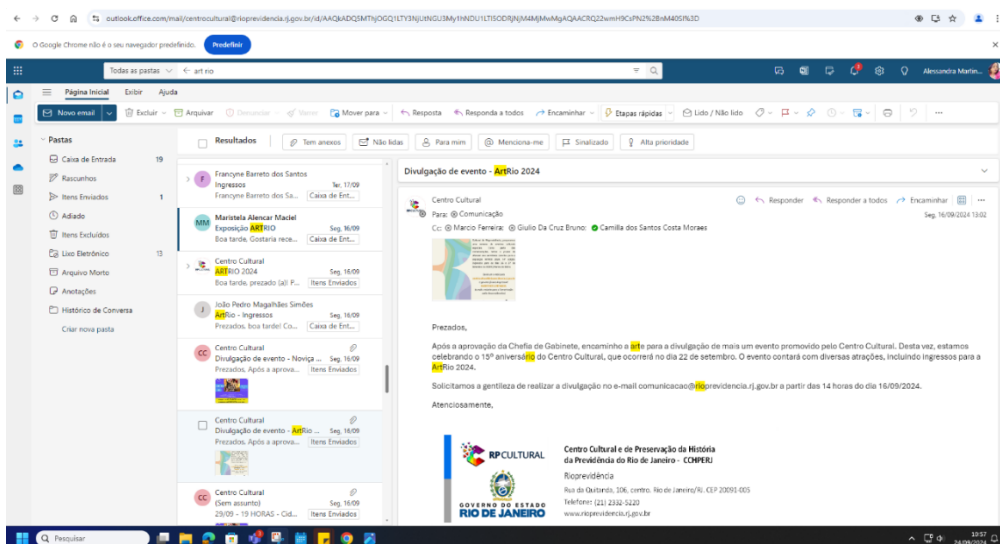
outlook.office.com/mail/centrocultural@rioprevidencia.rj.gov.br/id/AAQkADQ5MThjOGQ1LTY3NjUtNGU3My1hNDU1LTI5ODRjNjM4MjMwMgAQAACRQ22wmH9CsPN2%2BnM40Sf%3D

O Google Chrome não é o seu navegador predefinido. Predefinir

Todas as pastas art rio

Alessandra Martin...

Página Inicial Exibir Ajuda

Novo email Excluir Arquivar Denunciar Varrer Mover para Resposta Responda a todos Encaminhar Etapas rápidas Lido / Não lido

Pastas
Caixa de Entrada 19
Rascunhos
Itens Enviados 1
Adiado
Itens Excluídos
Lixo Eletrônico 13
Arquivo Morto
Anotações
Histórico de Conversa
Criar nova pasta

Resultados Tem anexos Não lidas Para mim Menciona-me Sinalizado Alta prioridade

Francyne Barreto dos Santos
Ingressos Ter, 17/09
Francyne Barreto dos Sa... Caixa de Ent...

Maristela Alencar Maciel
Exposição ARTRIO Seg, 16/09
Boa tarde, Gostaria rece... Caixa de Ent...

Centro Cultural
ARTRIO 2024 Seg, 16/09
Boa tarde, prezado (a)! P... Itens Enviados

João Pedro Magalhães Simões
ArtRio - Ingressos Seg, 16/09
Prezados, boa tarde! Co... Caixa de Ent...

Centro Cultural
Divulgação de evento - Noviça ... Seg, 16/09
Prezados, Após a aprova... Itens Enviados

Centro Cultural
Divulgação de evento - ArtRio ... Seg, 16/09
Prezados, Após a aprova... Itens Enviados

Centro Cultural
(Sem assunto) Seg, 16/09
29/09 - 19 HORAS - Cid... Itens Enviados

Divulgação de evento - ArtRio 2024

Centro Cultural
Para: Comunicação
Cc: Marcio Ferreira; Giulio Da Cruz Bruno; Camilla dos Santos Costa Moraes

Responder Responder a todos Encaminhar
Seg, 16/09/2024 13:02

Prezados,

Após a aprovação da Chefia de Gabinete, encaminho a arte para a divulgação de mais um evento promovido pelo Centro Cultural. Desta vez, estamos celebrando o 15º aniversário do Centro Cultural, que ocorrerá no dia 22 de setembro. O evento contará com diversas atrações, incluindo ingressos para a ArtRio 2024.

Solicitamos a gentileza de realizar a divulgação no e-mail comunicacao@rioprevidencia.rj.gov.br a partir das 14 horas do dia 16/09/2024.

Atenciosamente,

RPCULTURAL
GOVERNO DO ESTADO RIO DE JANEIRO

Centro Cultural e de Preservação da História da Previdência do Rio de Janeiro - CCHPERJ
Rioprevidência
Rua da Quitanda, 106, centro, Rio de Janeiro/RJ. CEP 20091-005
Telefone: (21) 2332-5220
www.rioprevidencia.rj.gov.br

Pesquisar
10:57
24/09/2024